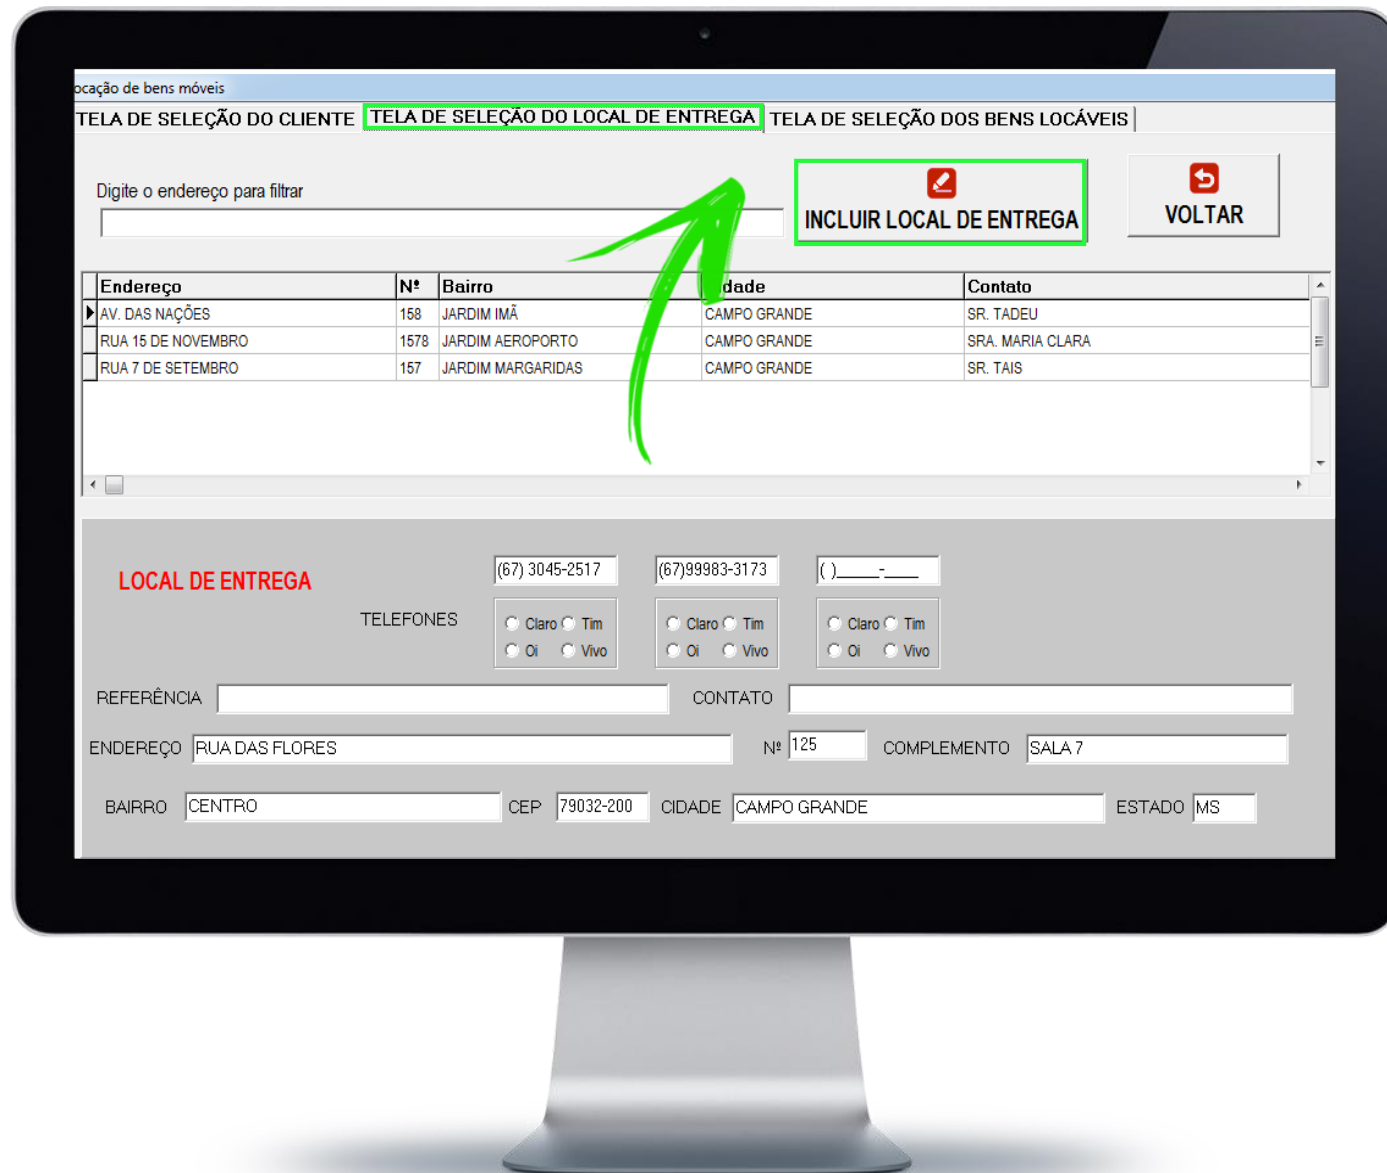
ocação de bens móveis

TELA DE SELEÇÃO DO CLIENTE | TELA DE SELEÇÃO DO LOCAL DE ENTREGA | TELA DE SELEÇÃO DOS BENS LOCÁVEIS

Digite o endereço para filtrar

INCLUIR LOCAL DE ENTREGA

VOLTAR

| Endereço | Nº | Bairro | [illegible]dade | Contato |
|---|---|---|---|---|
| AV. DAS NAÇÕES | 158 | JARDIM IMÃ | CAMPO GRANDE | SR. TADEU |
| RUA 15 DE NOVEMBRO | 1578 | JARDIM AEROPORTO | CAMPO GRANDE | SRA. MARIA CLARA |
| RUA 7 DE SETEMBRO | 157 | JARDIM MARGARIDAS | CAMPO GRANDE | SR. TAIS |

LOCAL DE ENTREGA

TELEFONES

(67) 3045-2517
Claro Tim Oi Vivo

(67)99983-3173
Claro Tim Oi Vivo

( )____-____
Claro Tim Oi Vivo

REFERÊNCIA

CONTATO

ENDEREÇO RUA DAS FLORES

Nº 125

COMPLEMENTO SALA 7

BAIRRO CENTRO

CEP 79032-200

CIDADE CAMPO GRANDE

ESTADO MS